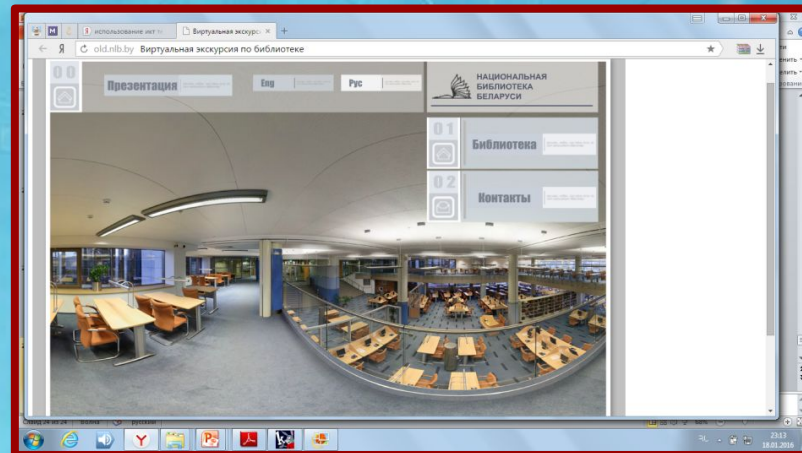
использование инт

Виртуальная экскурси

Я old.nlb.by Виртуальная экскурсия по библиотеке

0 0

Презентация

Eng

Рус

НАЦИОНАЛЬНАЯ БИБЛИОТЕКА БЕЛАРУСИ

0 1

Библиотека

0 2

Контакты

русский

23:13
18.01.2016